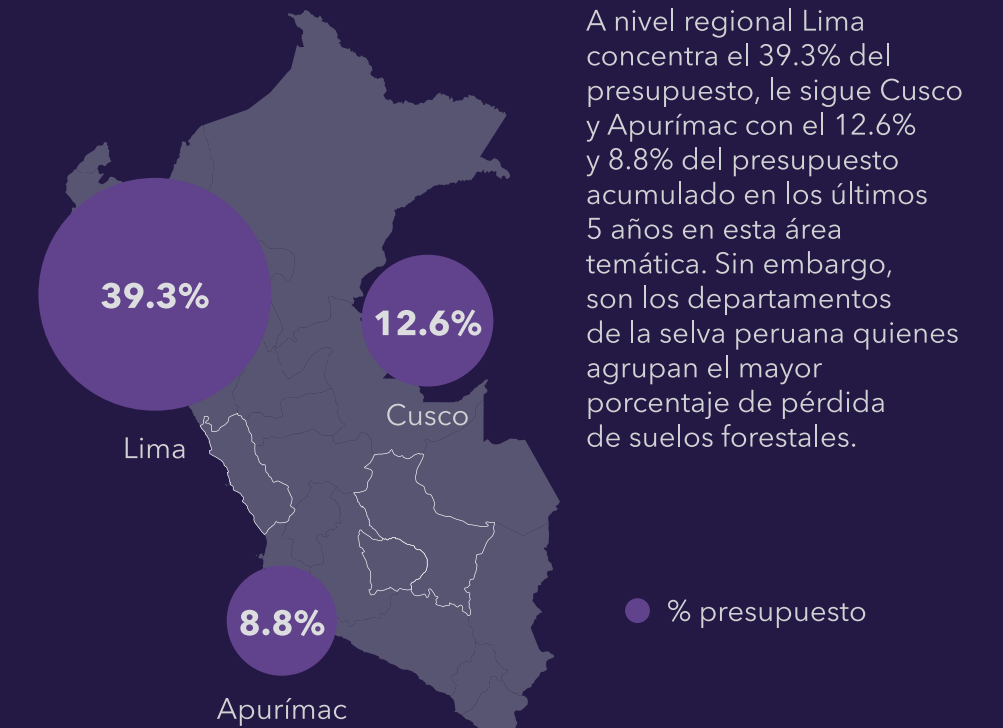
39.3%

Lima

12.6%

Cusco

8.8%

Apurímac

A nivel regional Lima concentra el 39.3% del presupuesto, le sigue Cusco y Apurímac con el 12.6% y 8.8% del presupuesto acumulado en los últimos 5 años en esta área temática. Sin embargo, son los departamentos de la selva peruana quienes agrupan el mayor porcentaje de pérdida de suelos forestales.

% presupuesto